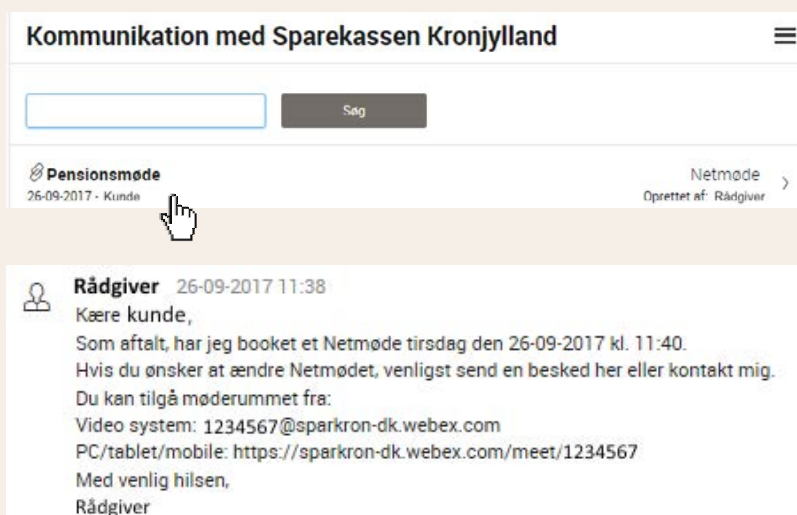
Kommunikation med Sparekassen Kronjylland

Søg

Pensionsmøde
26-09-2017 - Kunde

Netmøde
Oprettet af: Rådgiver

Rådgiver 26-09-2017 11:38
Kære kunde,
Som aftalt, har jeg booket et Netmøde tirsdag den 26-09-2017 kl. 11:40.
Hvis du ønsker at ændre Netmødet, venligst send en besked her eller kontakt mig.
Du kan tilgå møderummet fra:
Video system: 1234567@sparkron-dk.webex.com
PC/tablet/mobile: https://sparkron-dk.webex.com/meet/1234567
Med venlig hilsen,
Rådgiver